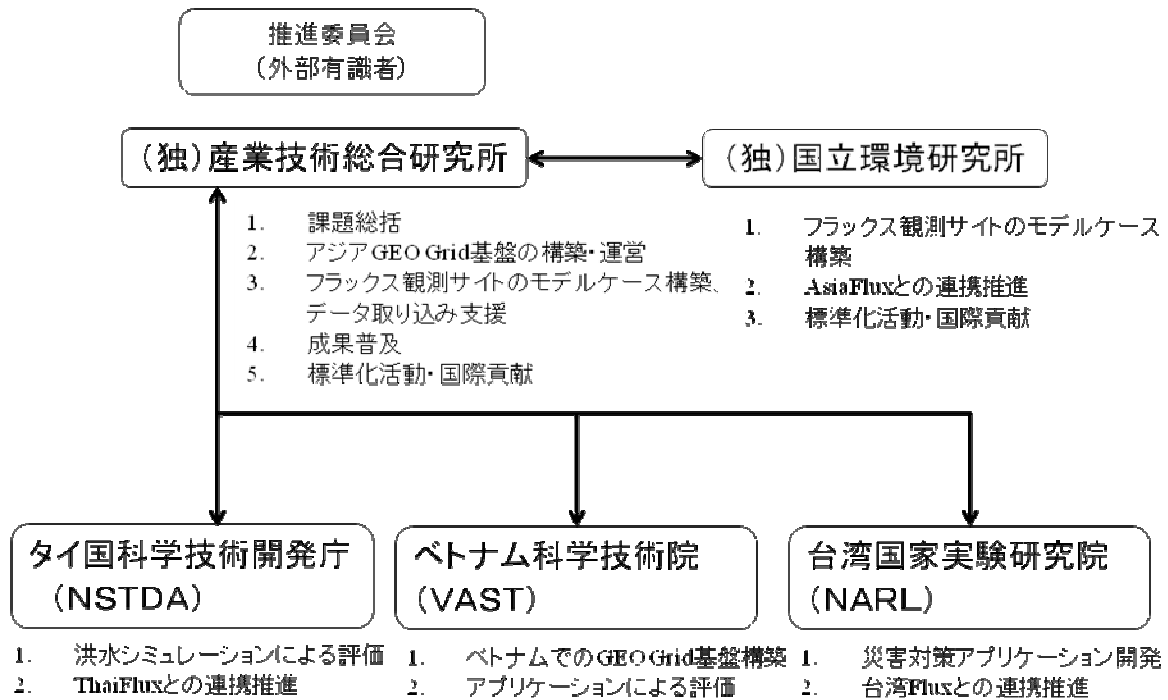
推進委員会
(外部有識者)

(独)産業技術総合研究所

(独)国立環境研究所

1. 課題総括
2. アジアGEO Grid基盤の構築・運営
3. フラックス観測サイトのモデルケース構築、データ取り込み支援
4. 成果普及
5. 標準化活動・国際貢献

1. フラックス観測サイトのモデルケース構築
2. AsiaFluxとの連携推進
3. 標準化活動・国際貢献

タイ国科学技術開発庁
(NSTDA)

1. 洪水シミュレーションによる評価
2. ThaiFluxとの連携推進

ベトナム科学技術院
(VAST)

1. ベトナムでのGEO Grid基盤構築
2. アプリケーションによる評価

台湾国家実験研究院
(NARL)

1. 災害対策アプリケーション開発
2. 台湾Fluxとの連携推進